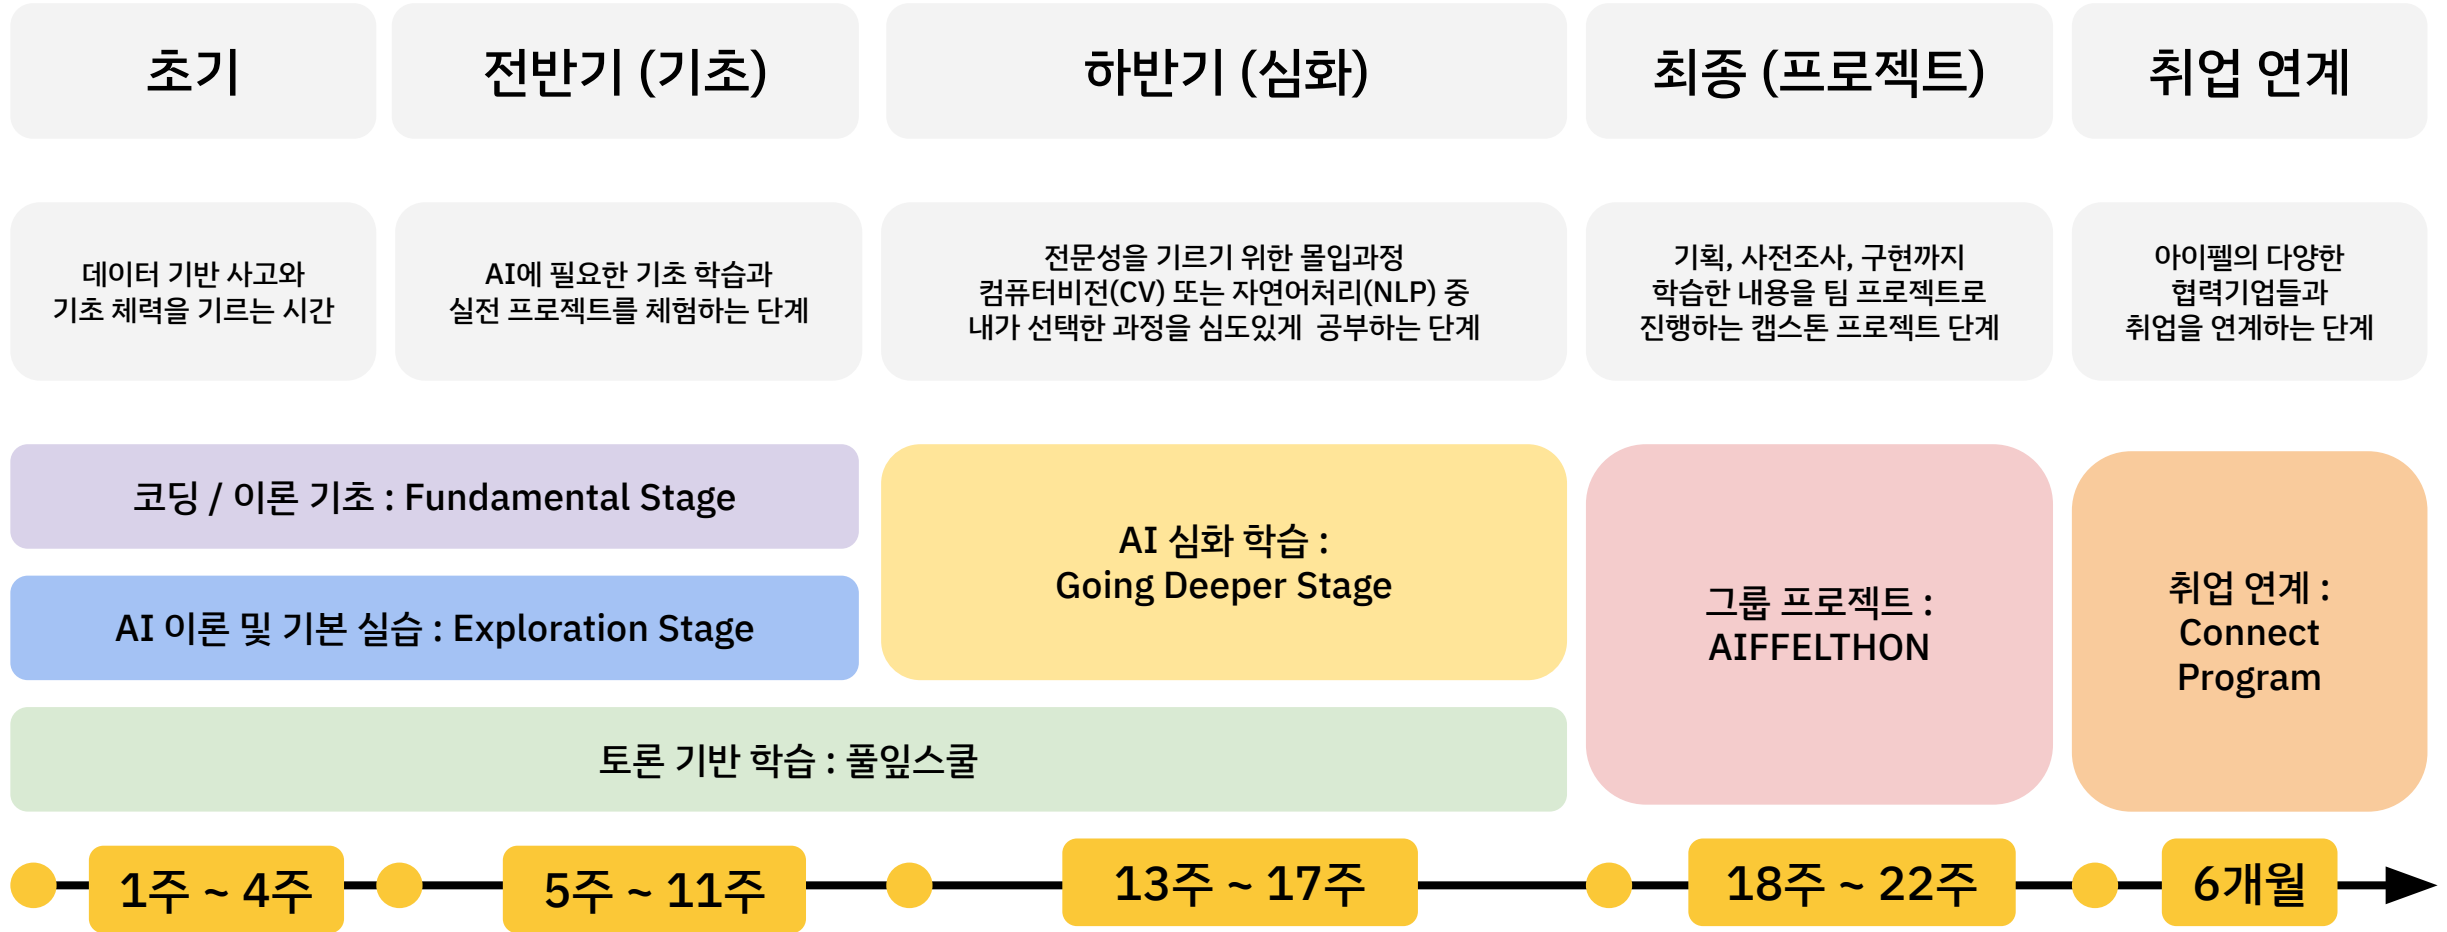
초기

전반기 (기초)

하반기 (심화)

최종 (프로젝트)

취업 연계

데이터 기반 사고와 기초 체력을 기르는 시간

AI에 필요한 기초 학습과 실전 프로젝트를 체험하는 단계

전문성을 기르기 위한 몰입과정 컴퓨터비전(CV) 또는 자연어처리(NLP) 중 내가 선택한 과정을 심도있게 공부하는 단계

기획, 사전조사, 구현까지 학습한 내용을 팀 프로젝트로 진행하는 캡스톤 프로젝트 단계

아이펠의 다양한 협력기업들과 취업을 연계하는 단계

코딩 / 이론 기초 : Fundamental Stage

AI 이론 및 기본 실습 : Exploration Stage

AI 심화 학습 : Going Deeper Stage

그룹 프로젝트 : AIFFELTHON

취업 연계 : Connect Program

토론 기반 학습 : 풀잎스쿨

1주 ~ 4주

5주 ~ 11주

13주 ~ 17주

18주 ~ 22주

6개월